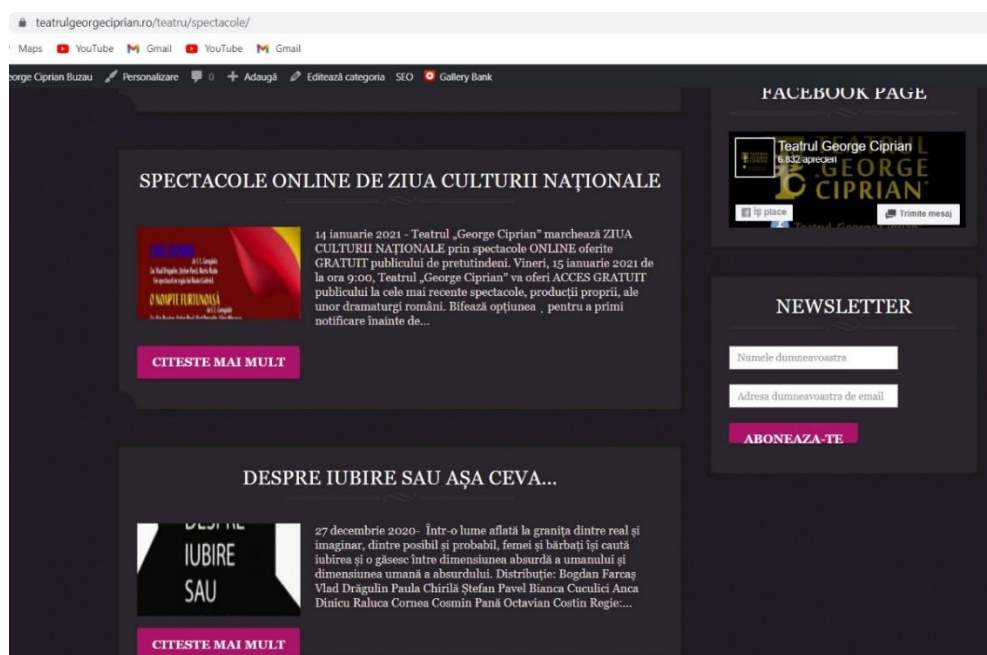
teatrulgeorgeciprian.ro/teatru/spectacole/

Maps YouTube Gmail YouTube Gmail

eorge Ciprian Buzau Personalizare 0 + Adaugă Editează categoria SEO Gallery Bank

FACEBOOK PAGE

Teatrul George Ciprian
6.832 aprecieri
TEATRUL GEORGE CIPRIAN
Îți place
Trimite mesaj

SPECTACOLE ONLINE DE ZIUA CULTURII NAȚIONALE

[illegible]
O NOAPTE FURTUNOASĂ

14 ianuarie 2021 - Teatrul „George Ciprian" marchează ZIUA CULTURII NAȚIONALE prin spectacole ONLINE oferite GRATUIT publicului de pretutindeni. Vineri, 15 ianuarie 2021 de la ora 9:00, Teatrul „George Ciprian" va oferi ACCES GRATUIT publicului la cele mai recente spectacole, producții proprii, ale unor dramaturgi români. Bifează opțiunea , pentru a primi notificare înainte de...

CITESTE MAI MULT

NEWSLETTER

Numele dumneavoastra

Adresa dumneavoastra de email

ABONEAZA-TE

DESPRE IUBIRE SAU AȘA CEVA...

DESPRE
IUBIRE
SAU

27 decembrie 2020- Într-o lume aflată la granița dintre real și imaginar, dintre posibil și probabil, femei și bărbați își caută iubirea și o găsesc între dimensiunea absurdă a umanului și dimensiunea umană a absurdului. Distribuție: Bogdan Farcaș Vlad Drăgulin Paula Chirilă Ștefan Pavel Bianca Cuculici Anca Dinicu Raluca Cornea Cosmin Pană Octavian Costin Regie:...

CITESTE MAI MULT